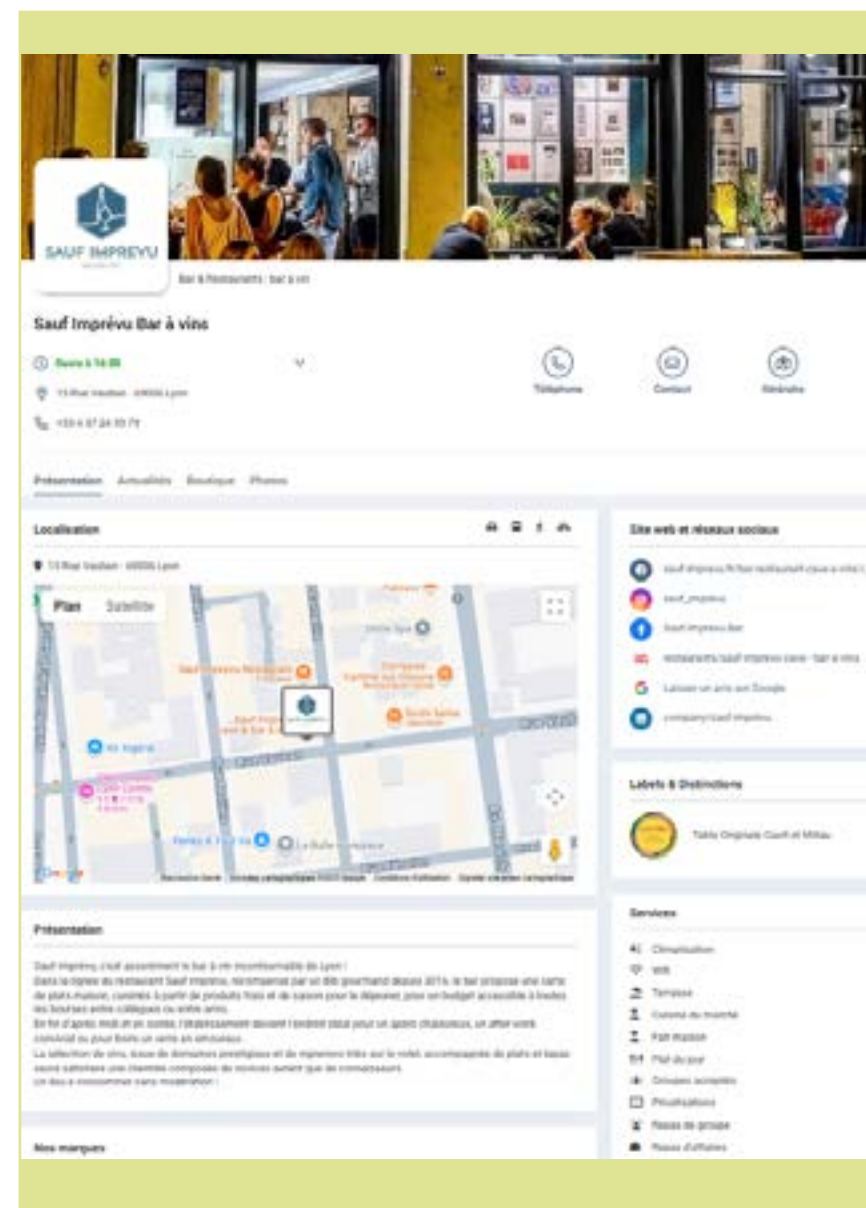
SAUF IMPREVU

Bar & Restaurants : bar à vin

Sauf Imprévu Bar à vins

Ouvre à 14:00

13 Rue Vaubecour · 69002 Lyon

+33 4 87 24 55 71

Téléphone Contact Itinéraire

Présentation Actualités Boutique Photos

Localisation

13 Rue Vaubecour · 69002 Lyon

Plan Satellite

Présentation

Sauf Imprévu, c'est assurément le bar à vin incontournable de Lyon !
Dans la lignée du restaurant Sauf Imprévu, récompensé par un Bib gourmand depuis 2016, le bar propose une carte de plats maison, cuisinés à partir de produits frais et de saison pour le déjeuner, pour un budget accessible à toutes les bourses entre collègues ou entre amis.
En fin d'après midi et en soirée, l'établissement devient l'endroit idéal pour un apéro chaleureux, un after work convivial ou pour finir un verre en amoureux.
La sélection de vins, issue de domaines prestigieux et de vignerons mis sur le volet, accompagnée de plats et tapas saura satisfaire une clientèle composée de novices autant que de connaisseurs.
Un lieu à consommer sans modération !

Nos marques

Site web et réseaux sociaux

sauf-imprevu.fr/bar-restaurant-cave-a-vins-lyon
sauf_imprevu
Sauf Imprevu bar
restaurants/sauf-imprevu-cave - bar à vins
Laisser un avis sur Google
company/sauf-imprevu

Labels & Distinctions

Table Originale Gault et Millau

Services

Climatisation
Wifi
Terrasse
Cuisine du marché
Fait maison
Plat du jour
Groupes acceptés
Privatisations
Repas de groupe
Repas d'affaires